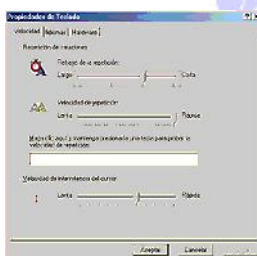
Propiedades de Teclado

Velocidad | Idioma | Hardware

Repetición de caracteres

Retraso de la repetición:
Largo — Corto

Velocidad de repetición:
Lenta — Rápida

Haga clic aquí y mantenga presionada una tecla para probar la velocidad de repetición:

Velocidad de intermitencia del cursor
Lenta — Rápida

Aceptar | Cancelar | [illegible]